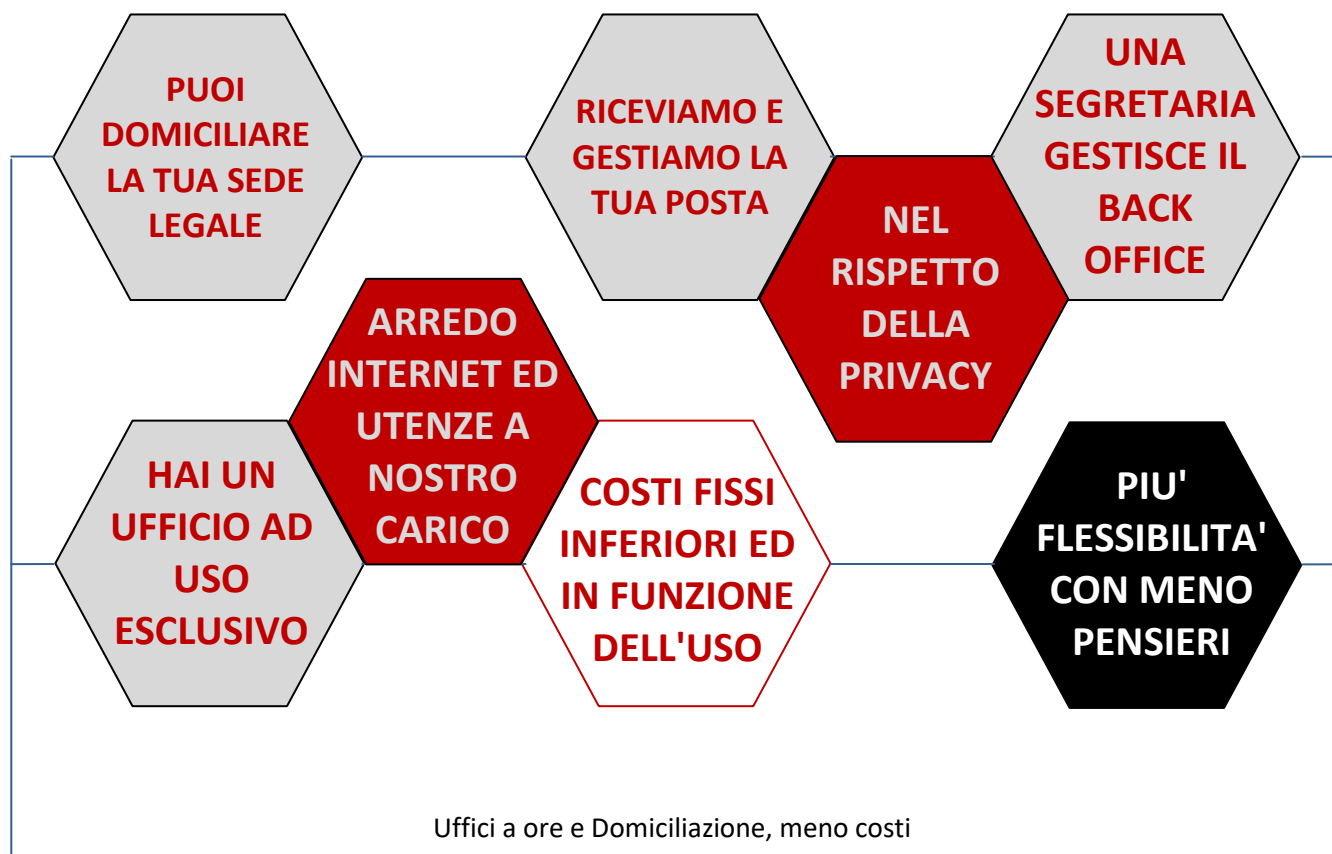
PUOI DOMICILIARE LA TUA SEDE LEGALE

RICEVIAMO E GESTIAMO LA TUA POSTA

NEL RISPETTO DELLA PRIVACY

UNA SEGRETARIA GESTISCE IL BACK OFFICE

ARREDO INTERNET ED UTENZE A NOSTRO CARICO

HAI UN UFFICIO AD USO ESCLUSIVO

COSTI FISSI INFERIORI ED IN FUNZIONE DELL'USO

PIU' FLESSIBILITA' CON MENO PENSIERI

Uffici a ore e Domiciliazione, meno costi